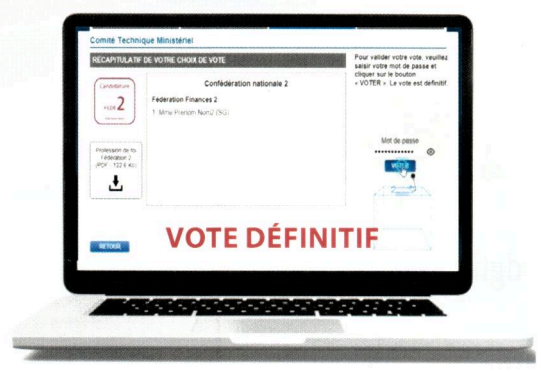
Comité Technique Ministériel

RÉCAPITULATIF DE VOTRE CHOIX DE VOTE

Candidature
LISTE 2

Confédération nationale 2

Fédération Finances 2

1. Mme Prenom Nom2 (SG)

Profession de foi fédération 2 (PDF - 122.6 Ko)

Pour valider votre vote, veuillez saisir votre mot de passe et cliquer sur le bouton « VOTER ». Le vote est définitif.

Mot de passe

••••••••••••

VOTER

RETOUR

VOTE DÉFINITIF